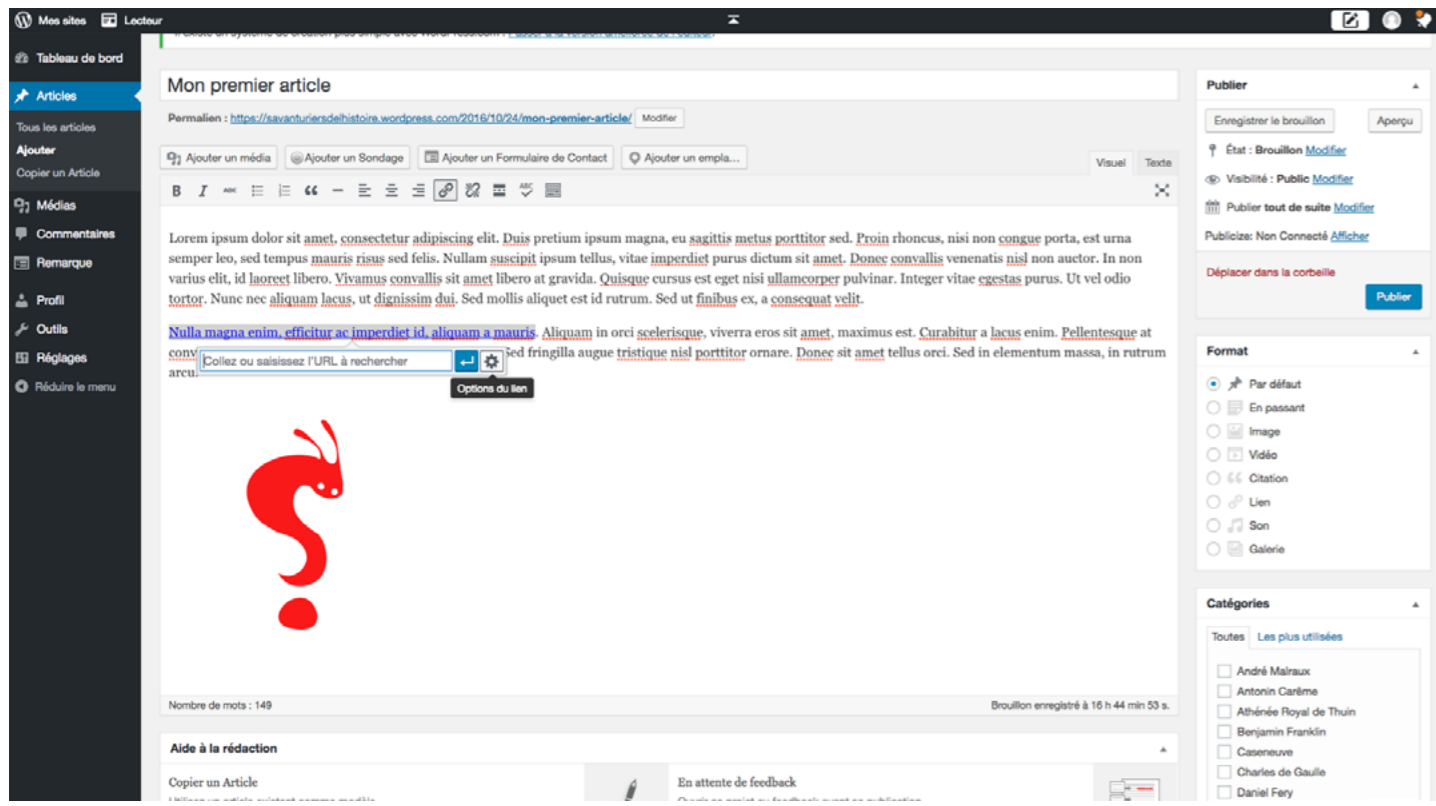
Mes sites Lecteur

Tableau de bord
Articles
Tous les articles
Ajouter
Copier un Article
Médias
Commentaires
Remarque
Profil
Outils
Réglages
Réduire le menu

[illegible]

Mon premier article

Permalien : https://savanturiersdelhistoire.wordpress.com/2016/10/24/mon-premier-article/ Modifier

Ajouter un média Ajouter un Sondage Ajouter un Formulaire de Contact Ajouter un empla...

Visuel Texte

Lorem ipsum dolor sit amet, consectetur adipiscing elit. Duis pretium ipsum magna, eu sagittis metus porttitor sed. Proin rhoncus, nisi non congue porta, est urna semper leo, sed tempus mauris risus sed felis. Nullam suscipit ipsum tellus, vitae imperdiet purus dictum sit amet. Donec convallis venenatis nisl non auctor. In non varius elit, id laoreet libero. Vivamus convallis sit amet libero at gravida. Quisque cursus est eget nisi ullamcorper pulvinar. Integer vitae egestas purus. Ut vel odio tortor. Nunc nec aliquam lacus, ut dignissim dui. Sed mollis aliquet est id rutrum. Sed ut finibus ex, a consequat velit.

Nulla magna enim, efficitur ac imperdiet id, aliquam a mauris. Aliquam in orci scelerisque, viverra eros sit amet, maximus est. Curabitur a lacus enim. Pellentesque at conv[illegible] Sed fringilla augue tristique nisl porttitor ornare. Donec sit amet tellus orci. Sed in elementum massa, in rutrum arcu.

Collez ou saisissez l'URL à rechercher
Options du lien

Nombre de mots : 149
Brouillon enregistré à 16 h 44 min 53 s.

Aide à la rédaction
Copier un Article
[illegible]
En attente de feedback
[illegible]

Publier
Enregistrer le brouillon
Aperçu
État : Brouillon Modifier
Visibilité : Public Modifier
Publier tout de suite Modifier
Publicize: Non Connecté Afficher
Déplacer dans la corbeille
Publier

Format
Par défaut
En passant
Image
Vidéo
Citation
Lien
Son
Galerie

Catégories
Toutes Les plus utilisées
André Malraux
Antonin Carême
Athénée Royal de Thuin
Benjamin Franklin
Caseneuve
Charles de Gaulle
Daniel Fery